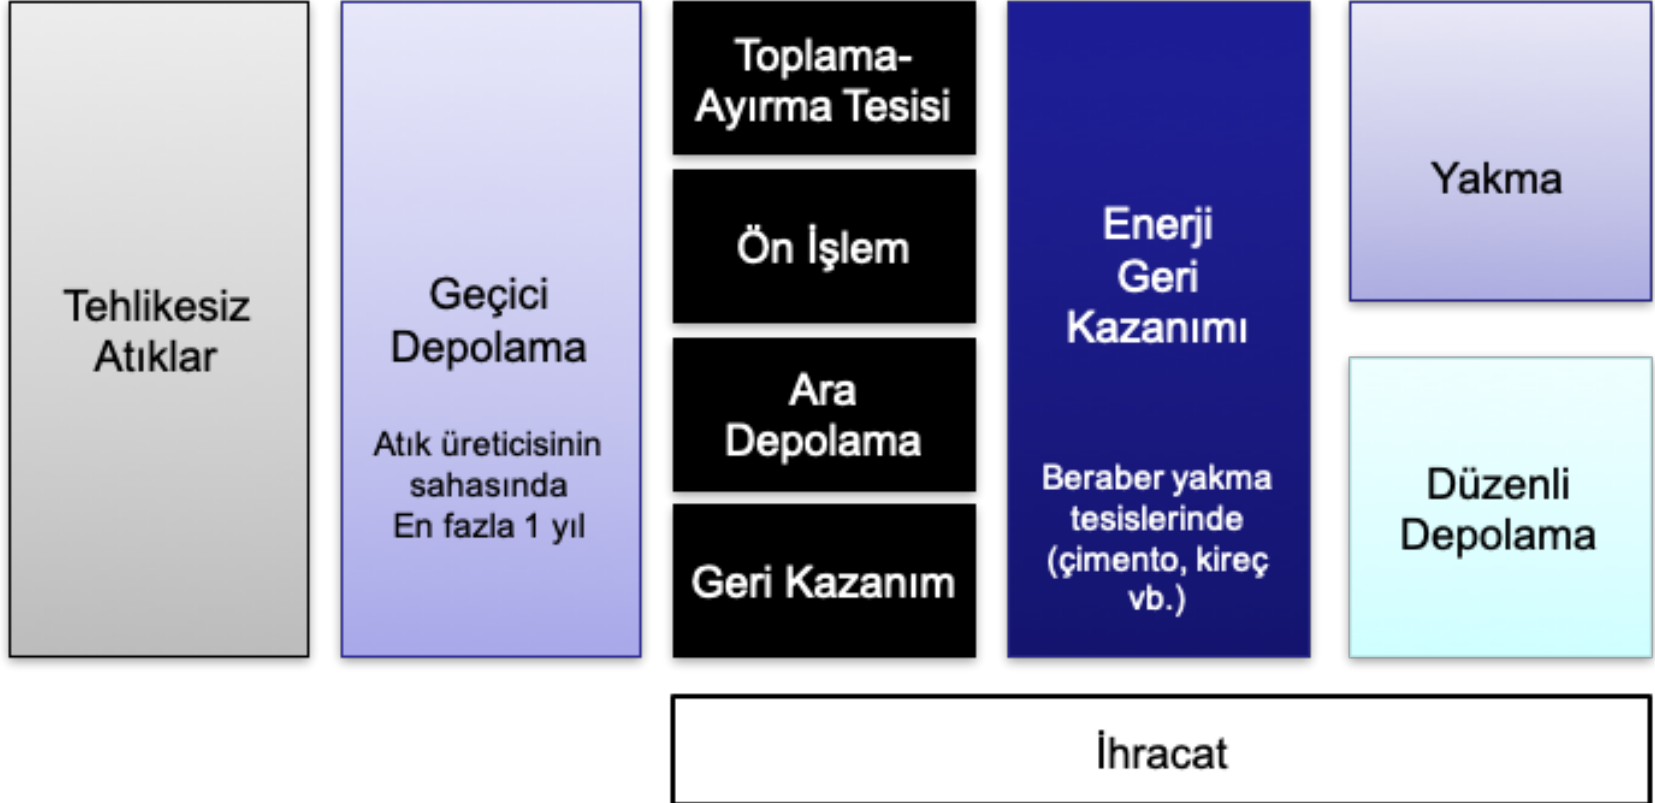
Tehlikesiz Atıklar

Geçici Depolama

Atık üreticisinin sahasında En fazla 1 yıl

Toplama-Ayırma Tesisi

Ön İşlem

Ara Depolama

Geri Kazanım

Enerji Geri Kazanımı

Beraber yakma tesislerinde (çimento, kireç vb.)

Yakma

Düzenli Depolama

İhracat